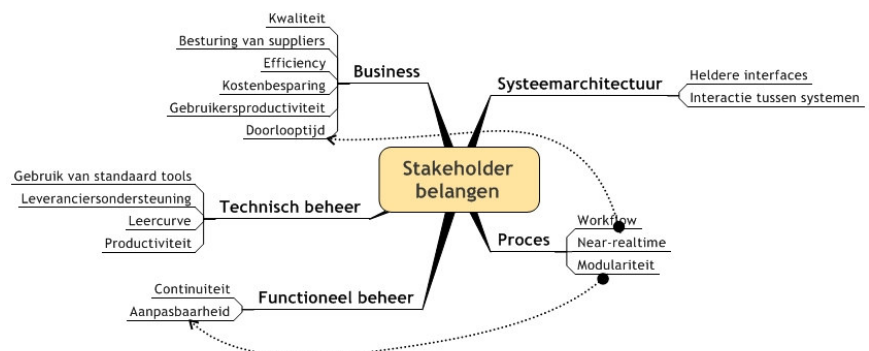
Stakeholder belangen

Business
Kwaliteit
Besturing van suppliers
Efficiency
Kostenbesparing
Gebruikersproductiviteit
Doorlooptijd

Systeemarchitectuur
Heldere interfaces
Interactie tussen systemen

Technisch beheer
Gebruik van standaard tools
Leveranciersondersteuning
Leercurve
Productiviteit

Proces
Workflow
Near-realtime
Modulariteit

Functioneel beheer
Continuiteit
Aanpasbaarheid